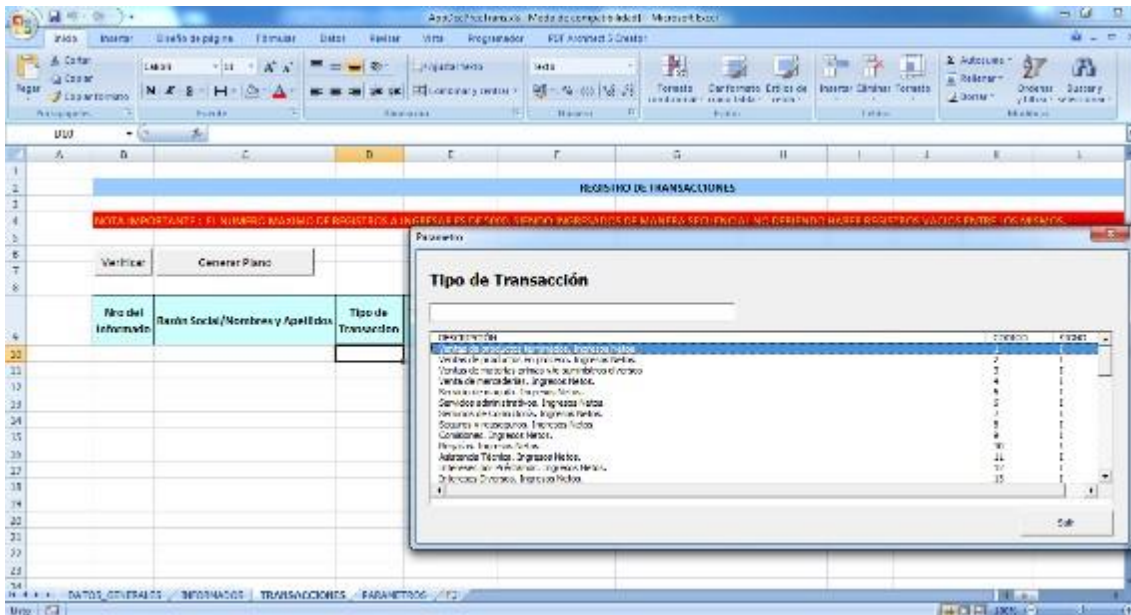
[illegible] - Modo de compatibilidad - Microsoft Excel

Inicio Insertar Diseño de página Fórmulas Datos Revisar Vista Programador PDF Architect 3 Creator

Cortar Copiar Copiar formato Pegar Portapapeles Calibri 11 N K S Fuente Ajustar texto Combinar y centrar Alineación Texto Número Formato condicional Dar formato como tabla Estilos de celda Estilos Insertar Eliminar Formato Celdas Autosuma Rellenar Borrar Ordenar y filtrar Buscar y seleccionar Modificar

D10

REGISTRO DE TRANSACCIONES

NOTA IMPORTANTE : EL NUMERO MAXIMO DE REGISTROS A INGRESAR ES DE 5000, SIENDO INGRESADOS DE MANERA SECUENCIAL NO DEBIENDO HABER REGISTROS VACIOS ENTRE LOS MISMOS.

Verificar Generar Plano

| Nro del Informado | Razón Social/Nombres y Apellidos | Tipo de Transaccion |
|---|---|---|

Parametro

Tipo de Transacción

| DESCRIPCIÓN | CODIGO | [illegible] |
|---|---|---|
| Ventas de productos terminados. Ingresos Netos. | 1 | 1 |
| Ventas de mercaderías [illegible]. Ingresos Netos. | 2 | 1 |
| Ventas de materias primas y/o suministros diversos | 3 | 1 |
| Venta de mercaderías. Ingresos Netos. | 4 | 1 |
| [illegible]. Ingresos Netos. | 5 | 1 |
| Servicios administrativos. Ingresos Netos. | 6 | 1 |
| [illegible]. Ingresos Netos. | 7 | 1 |
| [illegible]. Ingresos Netos. | 8 | 1 |
| Comisiones. Ingresos Netos. | 9 | 1 |
| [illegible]. Ingresos Netos. | 10 | 1 |
| Asistencia Técnica. Ingresos Netos. | 11 | 1 |
| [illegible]. Ingresos Netos. | 12 | 1 |
| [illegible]. Ingresos Netos. | 13 | 1 |

Salir

DATOS_GENERALES INFORMADOS TRANSACCIONES PARAMETROS

Listo